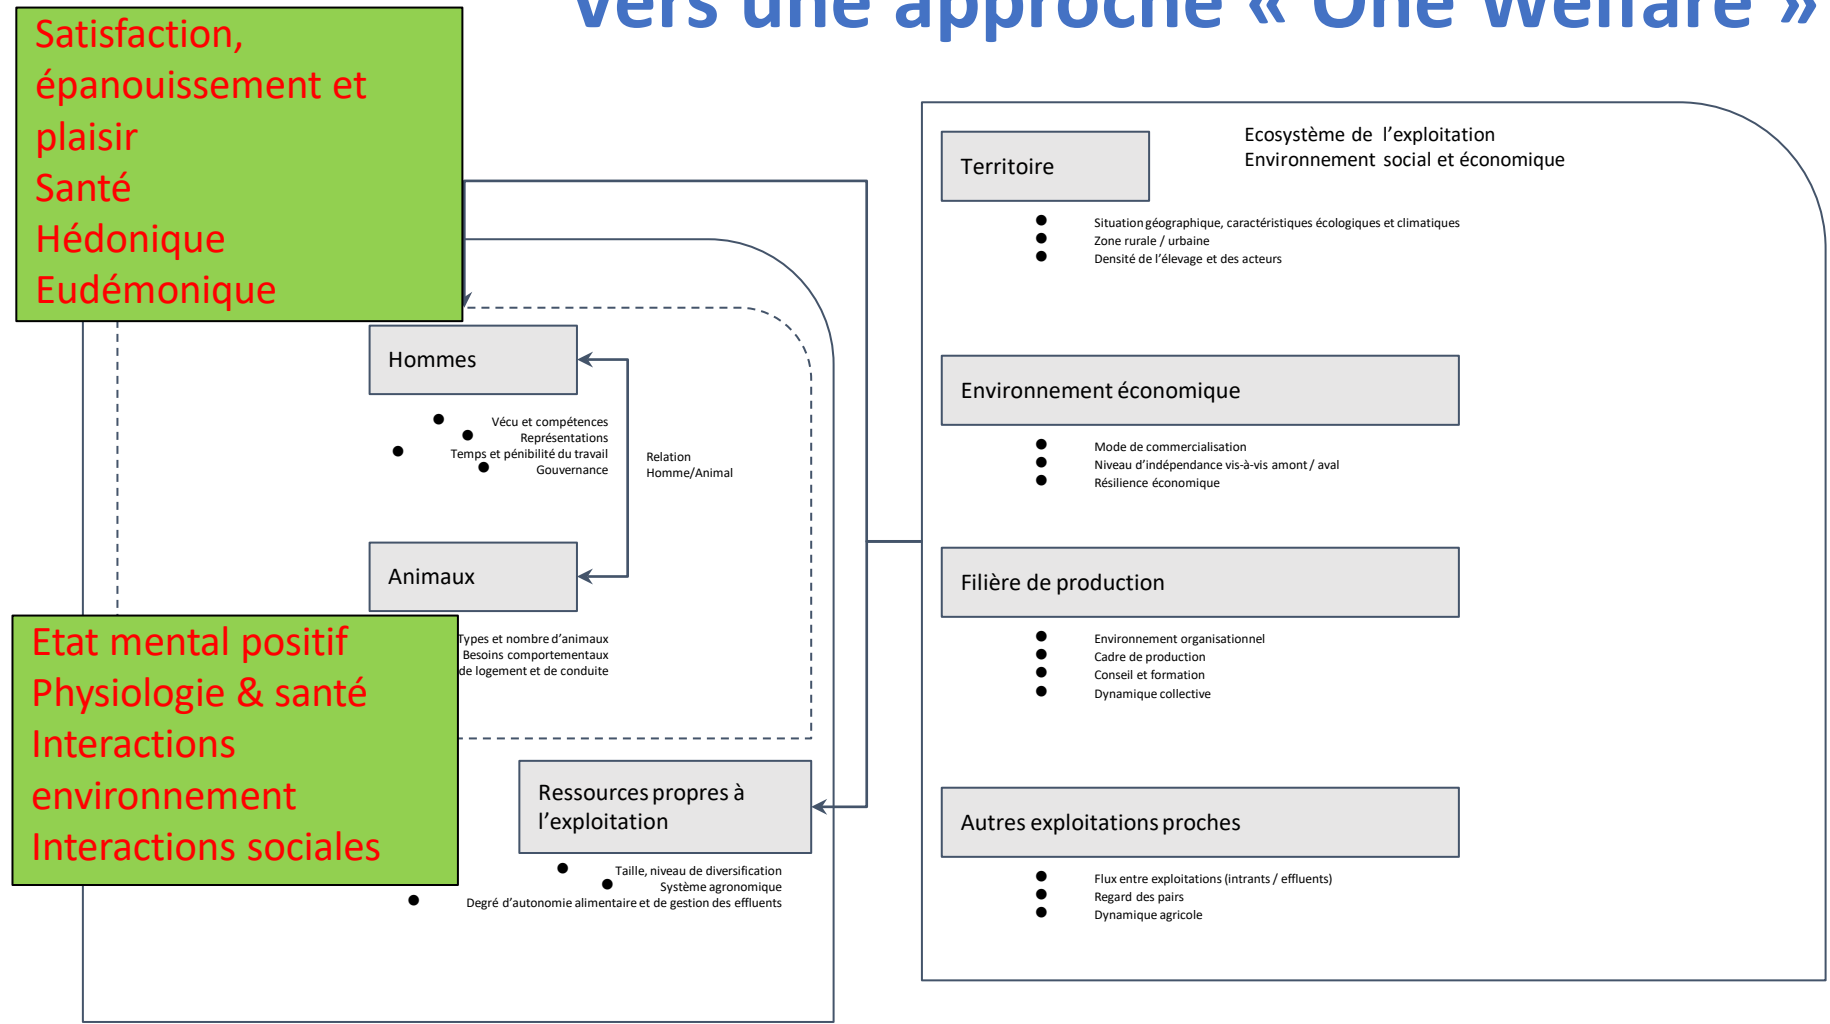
Vers une approche « One Welfare »

Satisfaction, épanouissement et plaisir
Santé
Hédonique
Eudémonique

Hommes

Vécu et compétences
Représentations
Temps et pénibilité du travail
Gouvernance

Relation Homme/Animal

Animaux

Types et nombre d'animaux
Besoins comportementaux
de logement et de conduite

Etat mental positif
Physiologie & santé
Interactions environnement
Interactions sociales

Ressources propres à l'exploitation

Taille, niveau de diversification
Système agronomique
Degré d'autonomie alimentaire et de gestion des effluents

Territoire

Ecosystème de l'exploitation
Environnement social et économique

Situation géographique, caractéristiques écologiques et climatiques
Zone rurale / urbaine
Densité de l'élevage et des acteurs

Environnement économique

Mode de commercialisation
Niveau d'indépendance vis-à-vis amont / aval
Résilience économique

Filière de production

Environnement organisationnel
Cadre de production
Conseil et formation
Dynamique collective

Autres exploitations proches

Flux entre exploitations (intrants / effluents)
Regard des pairs
Dynamique agricole